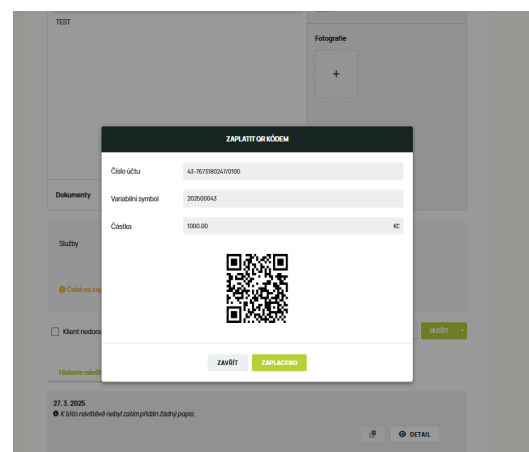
TEST

Fotografie

+

Dokumenty

Služby

Čeká na zap

Klient nedora

Historie návště

ULOŽIT

ZAPLATIT QR KÓDEM

Číslo účtu
43-767318024 7/0100

Variabilní symbol
202500043

Částka
1000.00
Kč

ZAVŘÍT
ZAPLACENO

27. 3. 2025
K této návštěvě nebyl zatím přidán žádný popis.

DETAIL